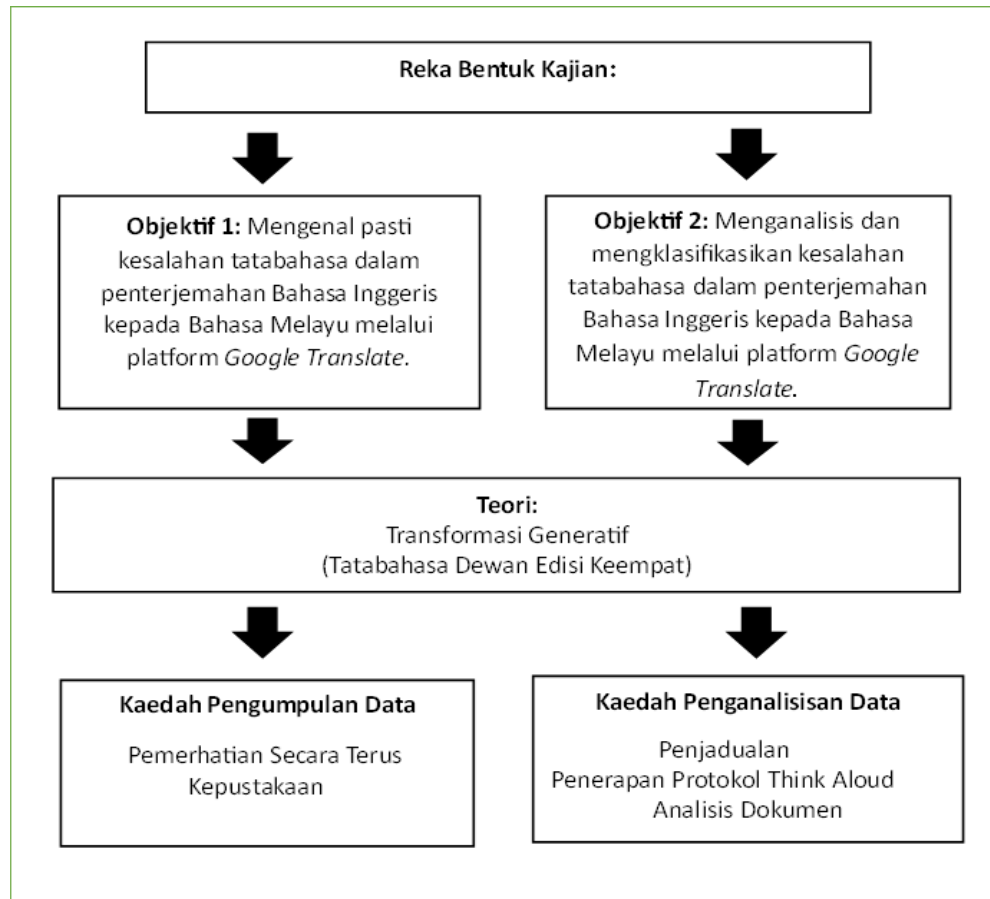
Reka Bentuk Kajian:

Objektif 1: Mengenal pasti kesalahan tatabahasa dalam penterjemahan Bahasa Inggeris kepada Bahasa Melayu melalui platform Google Translate.

Objektif 2: Menganalisis dan mengklasifikasikan kesalahan tatabahasa dalam penterjemahan Bahasa Inggeris kepada Bahasa Melayu melalui platform Google Translate.

Teori:
Transformasi Generatif
(Tatabahasa Dewan Edisi Keempat)

Kaedah Pengumpulan Data

Pemerhatian Secara Terus
Kepustakaan

Kaedah Penganalisisan Data

Penjadualan
Penerapan Protokol Think Aloud
Analisis Dokumen